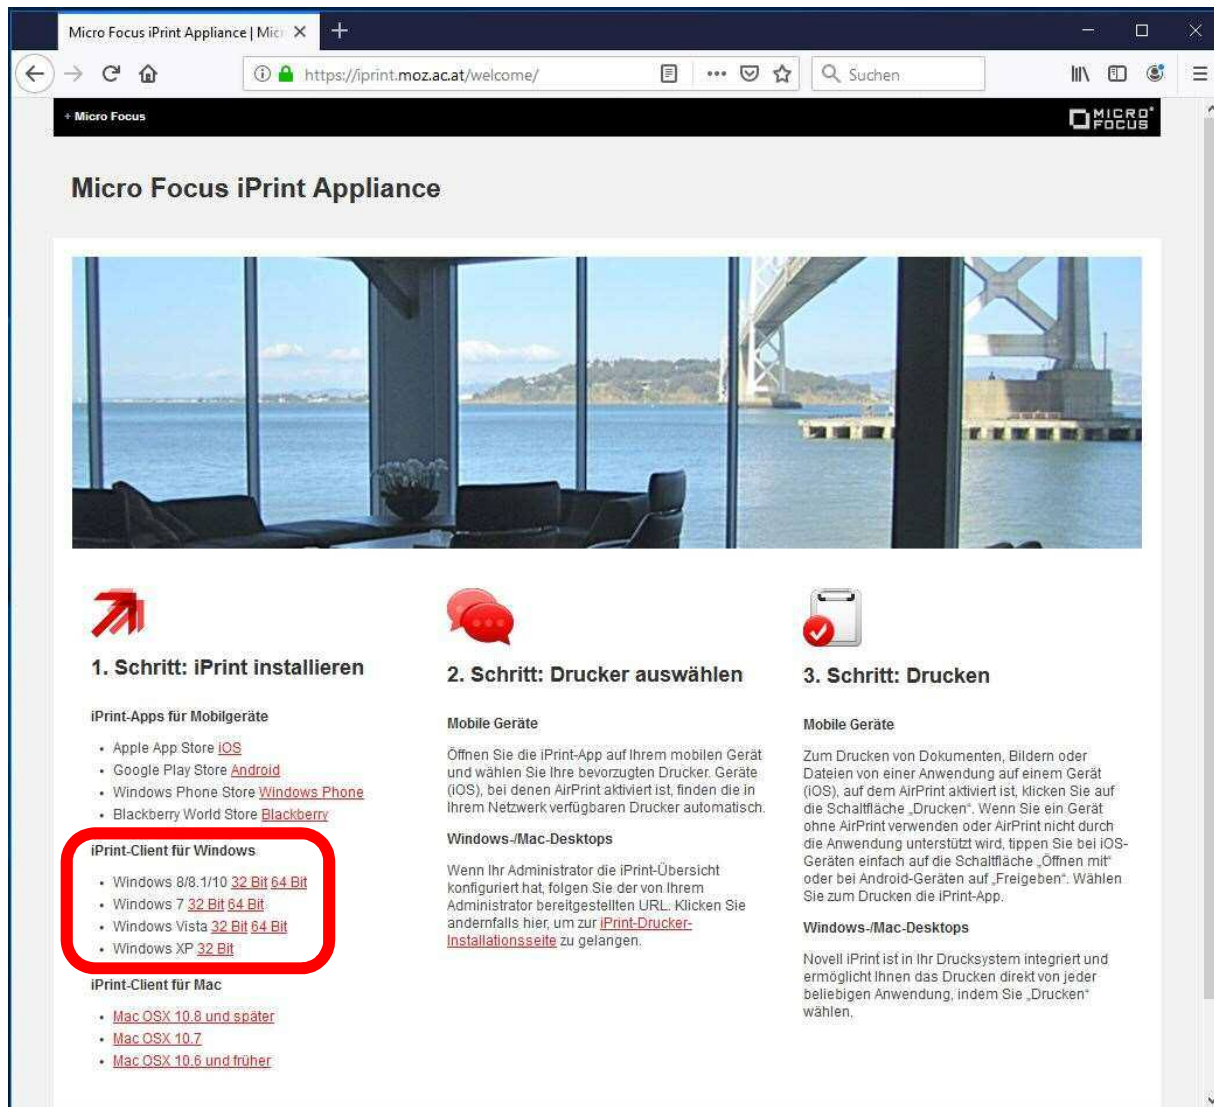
Micro Focus iPrint Appliance | Mic

https://iprint.moz.ac.at/welcome/

Suchen

+ Micro Focus

MICRO FOCUS

Micro Focus iPrint Appliance

1. Schritt: iPrint installieren

iPrint-Apps für Mobilgeräte

- Apple App Store iOS
- Google Play Store Android
- Windows Phone Store Windows Phone
- Blackberry World Store Blackberry

iPrint-Client für Windows

- Windows 8/8.1/10 32 Bit 64 Bit
- Windows 7 32 Bit 64 Bit
- Windows Vista 32 Bit 64 Bit
- Windows XP 32 Bit

iPrint-Client für Mac

- Mac OSX 10.8 und später
- Mac OSX 10.7
- Mac OSX 10.6 und früher

2. Schritt: Drucker auswählen

Mobile Geräte

Öffnen Sie die iPrint-App auf Ihrem mobilen Gerät und wählen Sie Ihre bevorzugten Drucker. Geräte (iOS), bei denen AirPrint aktiviert ist, finden die in Ihrem Netzwerk verfügbaren Drucker automatisch.

Windows-/Mac-Desktops

Wenn Ihr Administrator die iPrint-Übersicht konfiguriert hat, folgen Sie der von Ihrem Administrator bereitgestellten URL. Klicken Sie andernfalls hier, um zur iPrint-Drucker-Installationsseite zu gelangen.

3. Schritt: Drucken

Mobile Geräte

Zum Drucken von Dokumenten, Bildern oder Dateien von einer Anwendung auf einem Gerät (iOS), auf dem AirPrint aktiviert ist, klicken Sie auf die Schaltfläche „Drucken". Wenn Sie ein Gerät ohne AirPrint verwenden oder AirPrint nicht durch die Anwendung unterstützt wird, tippen Sie bei iOS-Geräten einfach auf die Schaltfläche „Öffnen mit" oder bei Android-Geräten auf „Freigeben". Wählen Sie zum Drucken die iPrint-App.

Windows-/Mac-Desktops

Novell iPrint ist in Ihr Drucksystem integriert und ermöglicht Ihnen das Drucken direkt von jeder beliebigen Anwendung, indem Sie „Drucken" wählen.